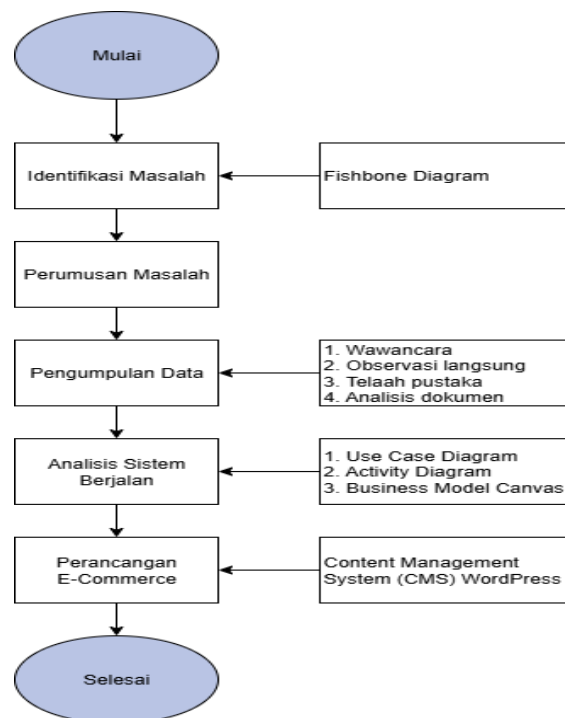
Mulai

Identifikasi Masalah

Fishbone Diagram

Perumusan Masalah

Pengumpulan Data

1. Wawancara
2. Observasi langsung
3. Telaah pustaka
4. Analisis dokumen

Analisis Sistem Berjalan

1. Use Case Diagram
2. Activity Diagram
3. Business Model Canvas

Perancangan E-Commerce

Content Management System (CMS) WordPress

Selesai